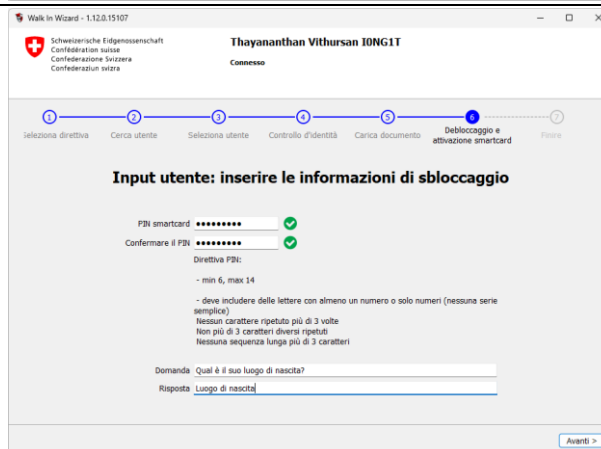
Walk In Wizard - 1.12.0.15107

Schweizerische Eidgenossenschaft
Confédération suisse
Confederazione Svizzera
Confederaziun svizra

Thayananthan Vithursan I0NG1T

Connesso

1 Seleziona direttiva
2 Cerca utente
3 Seleziona utente
4 Controllo d'identità
5 Carica documento
6 Debloccaggio e attivazione smartcard
7 Finire

Input utente: inserire le informazioni di sbloccaggio

PIN smartcard •••••••••

Confermare il PIN •••••••••

Direttiva PIN:

- min 6, max 14

- deve includere delle lettere con almeno un numero o solo numeri (nessuna serie semplice)
Nessun carattere ripetuto più di 3 volte
Non più di 3 caratteri diversi ripetuti
Nessuna sequenza lunga più di 3 caratteri

Domanda Qual è il suo luogo di nascita?

Risposta Luogo di nascita

Avanti >